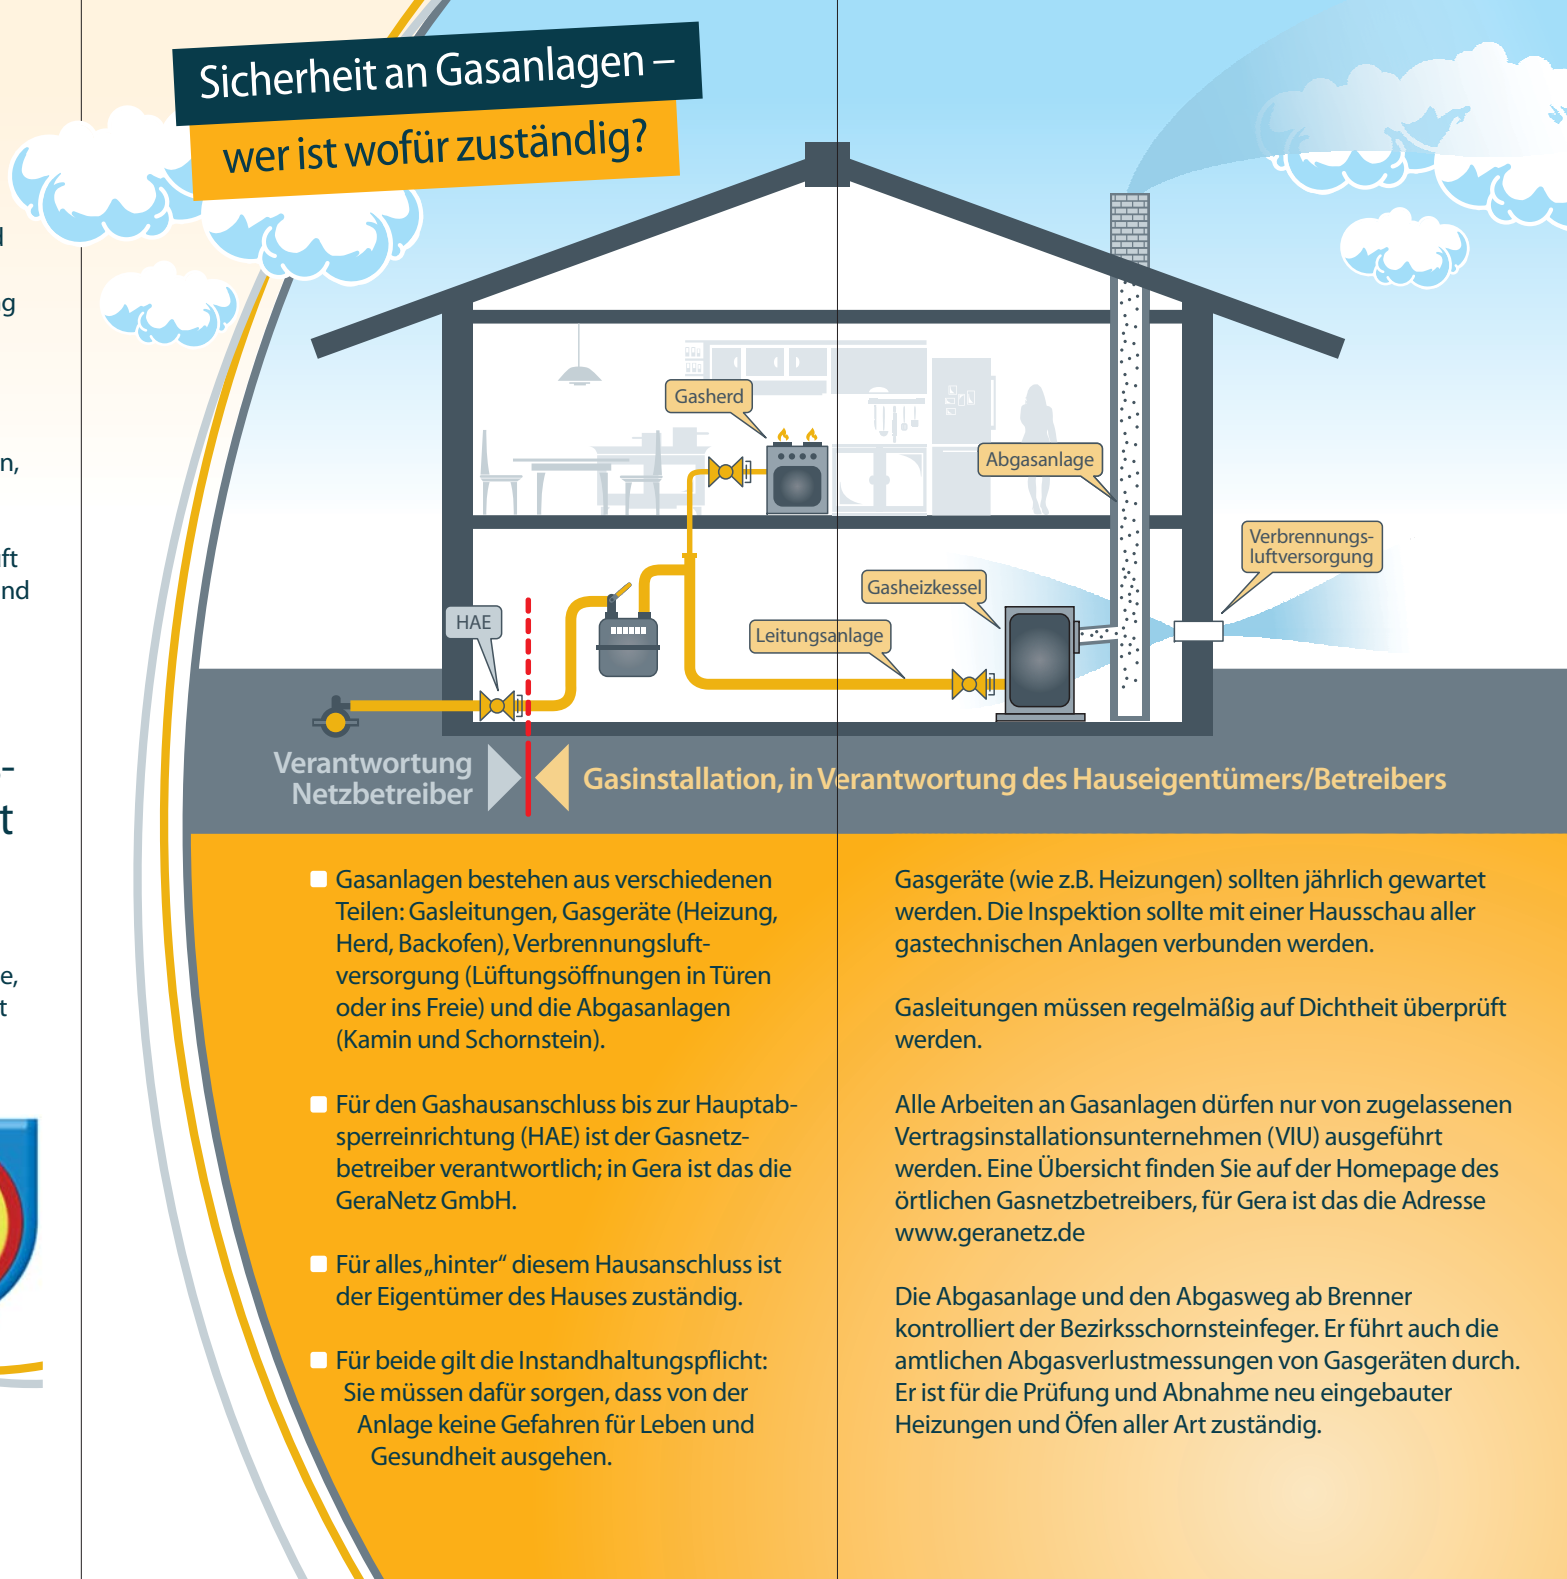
Sicherheit an Gasanlagen –
wer ist wofür zuständig?

Gasherd

Abgasanlage

Verbrennungsluftversorgung

Gasheizkessel

HAE

Leitungsanlage

Verantwortung Netzbetreiber

Gasinstallation, in Verantwortung des Hauseigentümers/Betreibers

Gasanlagen bestehen aus verschiedenen Teilen: Gasleitungen, Gasgeräte (Heizung, Herd, Backofen), Verbrennungsluftversorgung (Lüftungsöffnungen in Türen oder ins Freie) und die Abgasanlagen (Kamin und Schornstein).

Für den Gashausanschluss bis zur Hauptabsperreinrichtung (HAE) ist der Gasnetzbetreiber verantwortlich; in Gera ist das die GeraNetz GmbH.

Für alles „hinter" diesem Hausanschluss ist der Eigentümer des Hauses zuständig.

Für beide gilt die Instandhaltungspflicht: Sie müssen dafür sorgen, dass von der Anlage keine Gefahren für Leben und Gesundheit ausgehen.

Gasgeräte (wie z.B. Heizungen) sollten jährlich gewartet werden. Die Inspektion sollte mit einer Hausschau aller gastechnischen Anlagen verbunden werden.

Gasleitungen müssen regelmäßig auf Dichtheit überprüft werden.

Alle Arbeiten an Gasanlagen dürfen nur von zugelassenen Vertragsinstallationsunternehmen (VIU) ausgeführt werden. Eine Übersicht finden Sie auf der Homepage des örtlichen Gasnetzbetreibers, für Gera ist das die Adresse www.geranetz.de

Die Abgasanlage und den Abgasweg ab Brenner kontrolliert der Bezirksschornsteinfeger. Er führt auch die amtlichen Abgasverlustmessungen von Gasgeräten durch. Er ist für die Prüfung und Abnahme neu eingebauter Heizungen und Öfen aller Art zuständig.